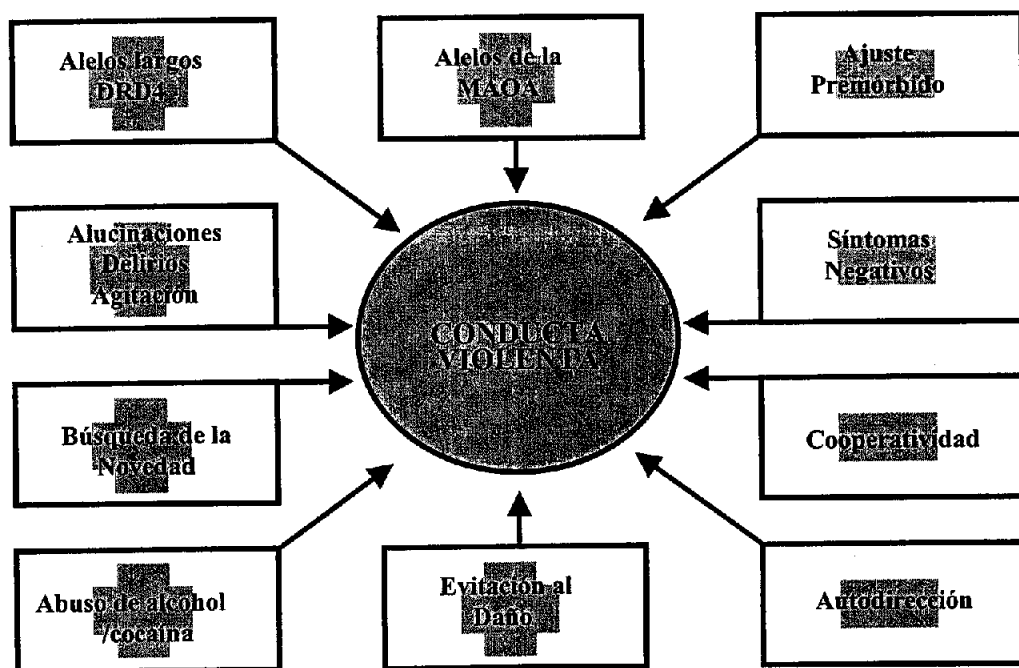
Alelos largos DRD4

Alelos de la MAOA

Ajuste Premorbido

Alucinaciones Delirios Agitación

CONDUCTA VIOLENTA

Síntomas Negativos

Búsqueda de la Novedad

Cooperatividad

Abuso de alcohol /cocaína

Evitación al Daño

Autodirección